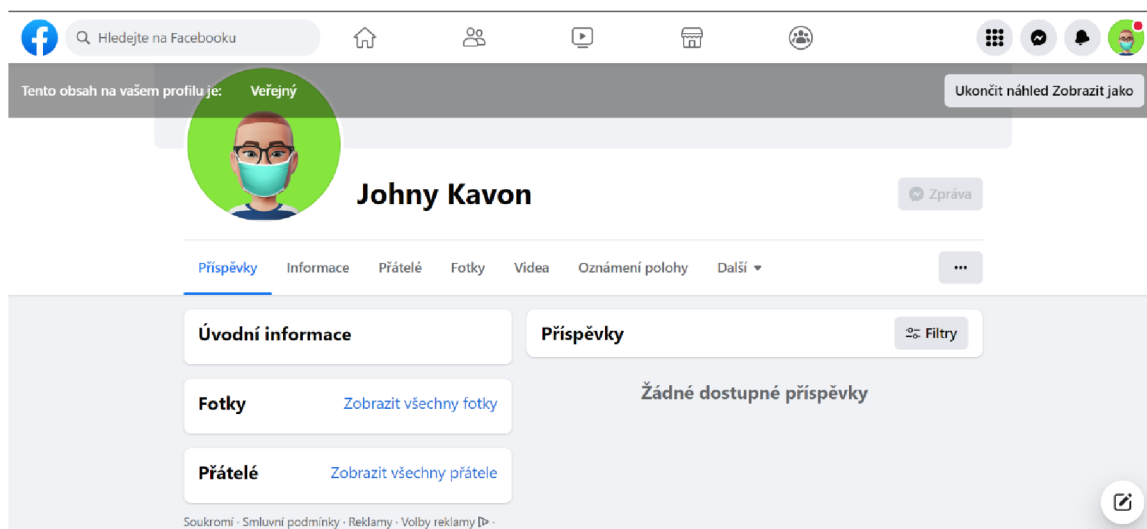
Hledejte na Facebooku

Tento obsah na vašem profilu je: Veřejný

Ukončit náhled Zobrazit jako

Johny Kavon

Zpráva

Příspěvky Informace Přátelé Fotky Videa Oznámení polohy Další

...

Úvodní informace

Příspěvky

Filtry

Žádné dostupné příspěvky

Fotky

Zobrazit všechny fotky

Přátelé

Zobrazit všechny přátele

Soukromí · Smluvní podmínky · Reklamy · Volby reklamy ·